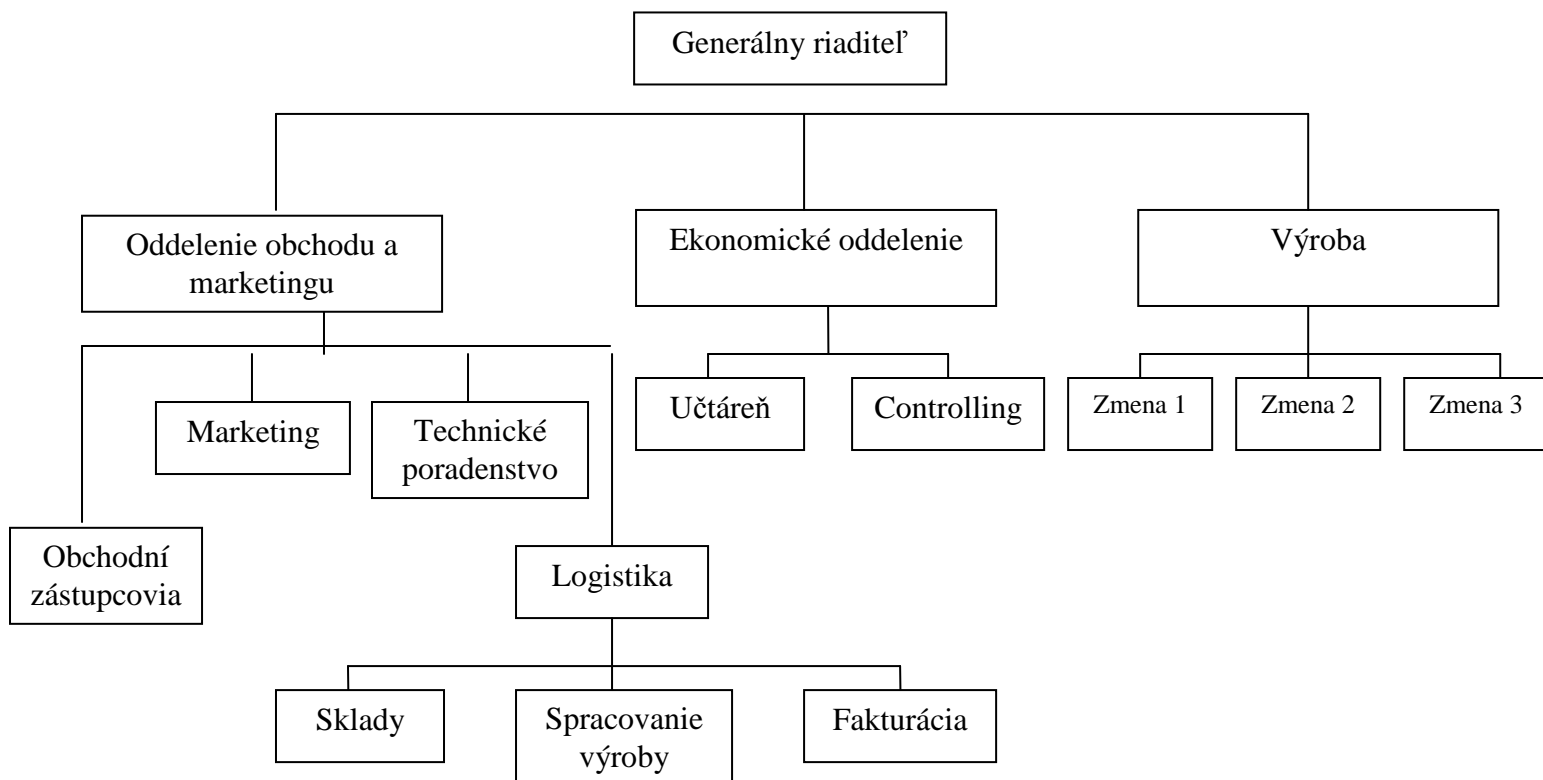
Generálny riaditeľ

Oddelenie obchodu a marketingu

Ekonomické oddelenie

Výroba

Marketing

Technické poradenstvo

Obchodní zástupcovia

Logistika

Sklady

Spracovanie výroby

Fakturácia

Účtáreň

Controlling

Zmena 1

Zmena 2

Zmena 3